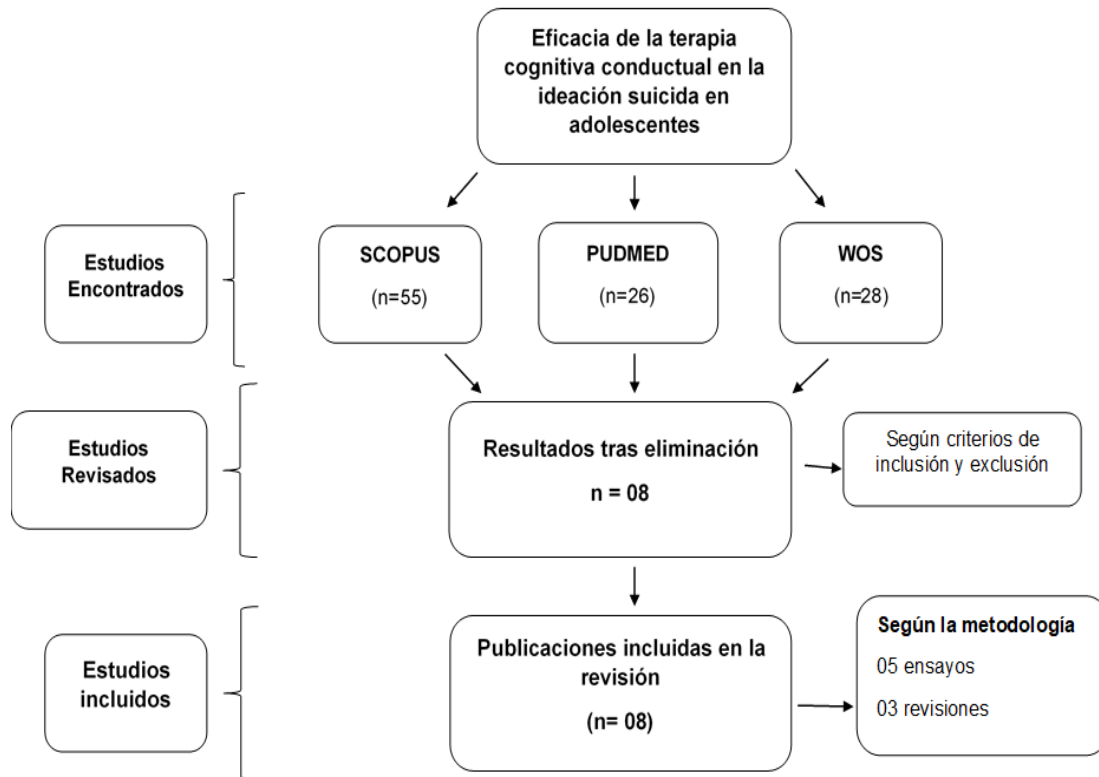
Eficacia de la terapia cognitiva conductual en la ideación suicida en adolescentes

Estudios Encontrados

SCOPUS
(n=55)

PUDMED
(n=26)

WOS
(n=28)

Estudios Revisados

Resultados tras eliminación
n = 08

Según criterios de inclusión y exclusión

Estudios incluidos

Publicaciones incluidas en la revisión
(n= 08)

Según la metodología
05 ensayos
03 revisiones